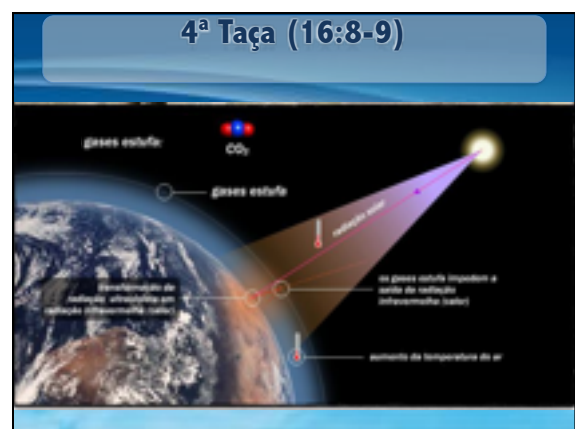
4ª Taça (16:8-9)

gases estufa:

$CO_2$

gases estufa

radiação solar

transformação da radiação ultravioleta em radiação infravermelha (calor)

os gases estufa impedem a saída da radiação infravermelha (calor)

aumento da temperatura do ar